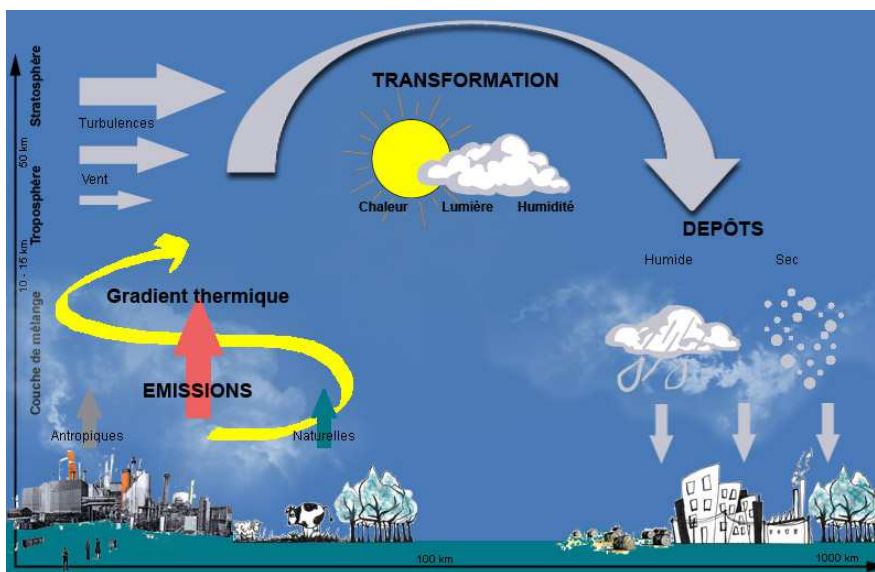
Stratosphère
50 km
Troposphère
10 - 15 km
Couche de mélange

Turbulences
Vent

TRANSFORMATION
Chaleur
Lumière
Humidité

DEPÔTS
Humide
Sec

Gradient thermique
EMISSIONS
Antropiques
Naturelles

100 km
1000 km